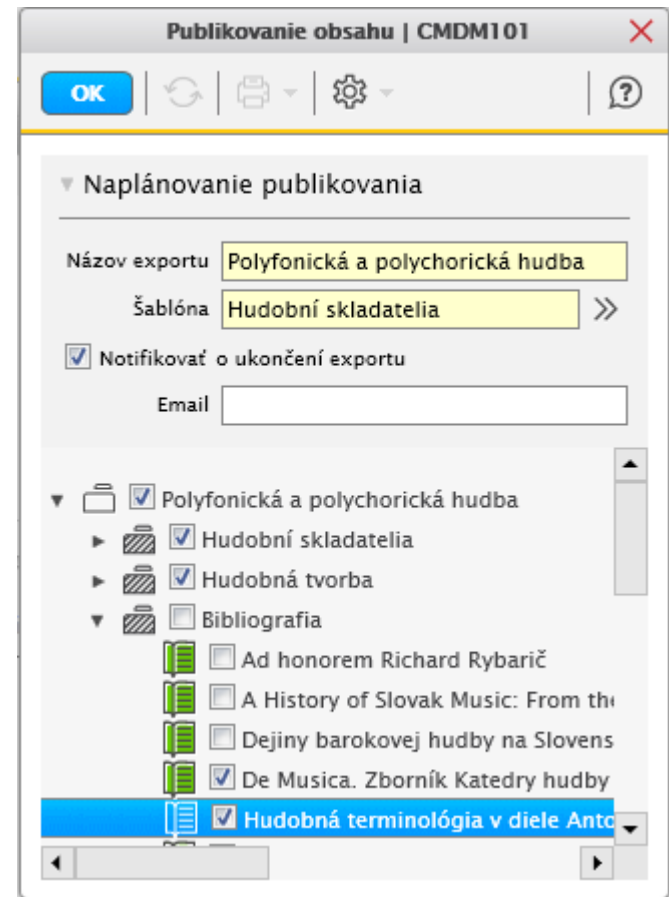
Publikovanie obsahu | CMDM101

OK

Naplánovanie publikovania

Názov exportu Polyfonická a polychorická hudba

Šablóna Hudobní skladatelia

Notifikovať o ukončení exportu

Email

Polyfonická a polychorická hudba
Hudobní skladatelia
Hudobná tvorba
Bibliografia
Ad honorem Richard Rybarič
A History of Slovak Music: From th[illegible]
Dejiny barokovej hudby na Slovens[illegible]
De Musica. Zborník Katedry hudby
Hudobná terminológia v diele Anto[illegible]